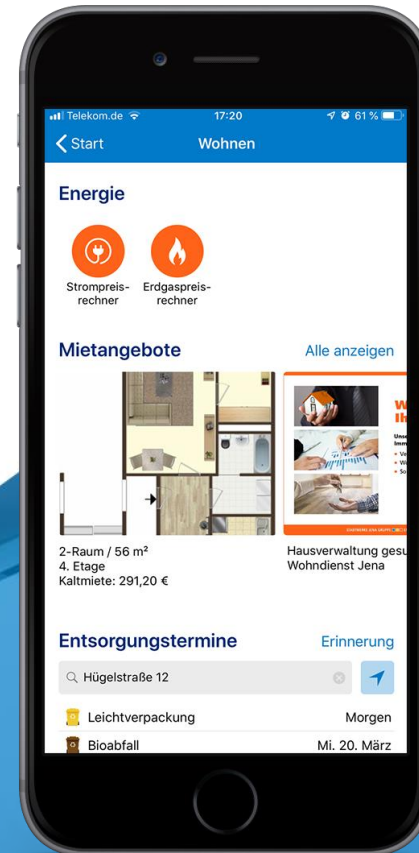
Telekom.de 17:20 61 %

Start Wohnen

Energie

Strompreisrechner Erdgaspreisrechner

Mietangebote Alle anzeigen

2-Raum / 56 m²
4. Etage
Kaltmiete: 291,20 €

Hausverwaltung gesu
Wohndienst Jena

Entsorgungstermine Erinnerung

Hügelstraße 12

Leichtverpackung Morgen

Bioabfall Mi. 20. März